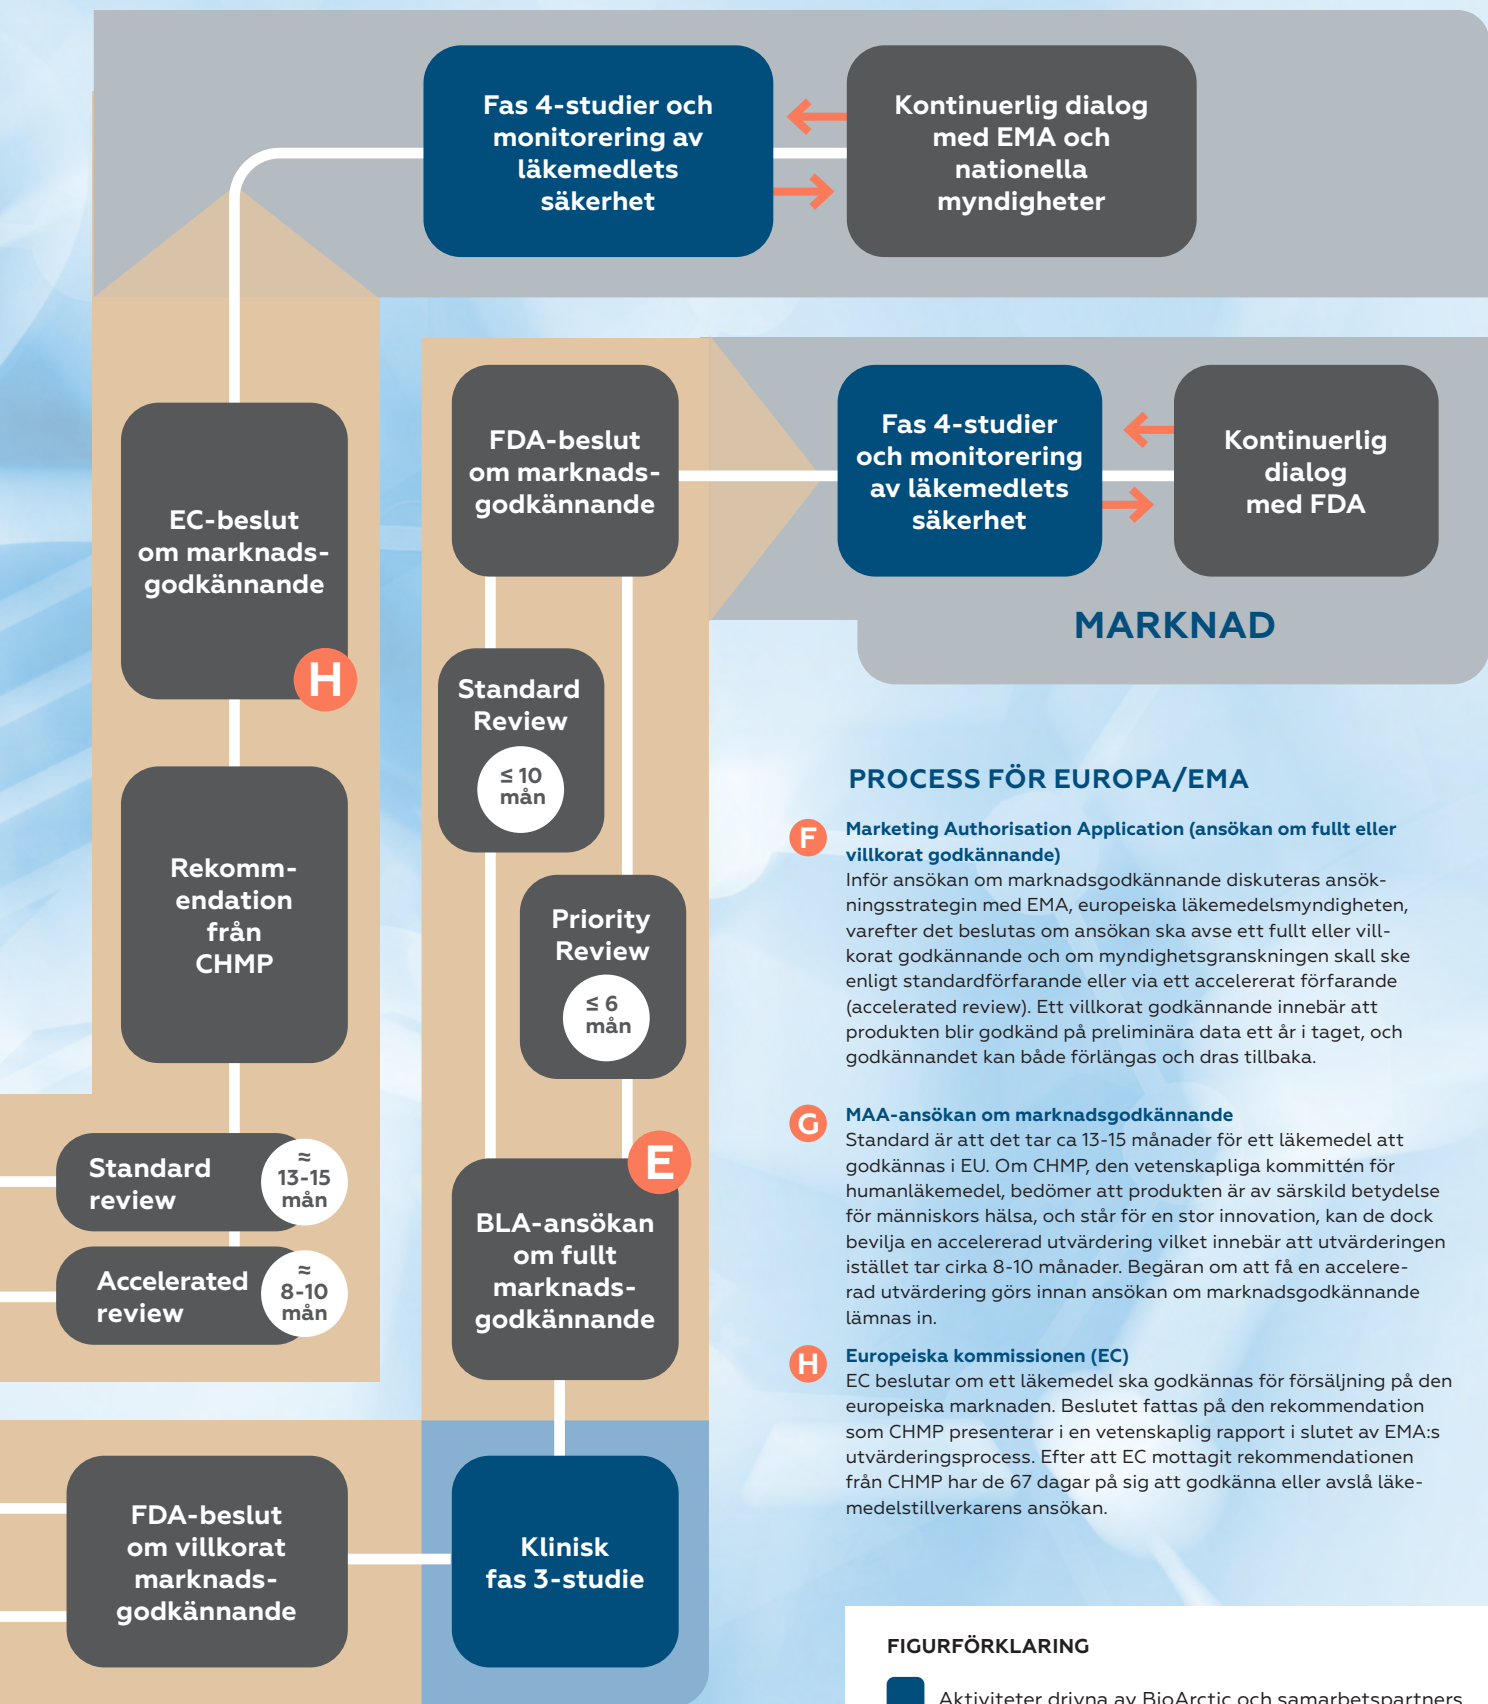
Fas 4-studier och monitorering av läkemedlets säkerhet

Kontinuerlig dialog med EMA och nationella myndigheter

EC-beslut om marknadsgodkännande

H

FDA-beslut om marknadsgodkännande

Fas 4-studier och monitorering av läkemedlets säkerhet

Kontinuerlig dialog med FDA

MARKNAD

Standard Review

≤ 10 mån

Rekommendation från CHMP

Priority Review

≤ 6 mån

PROCESS FÖR EUROPA/EMA

F Marketing Authorisation Application (ansökan om fullt eller villkorat godkännande)
Inför ansökan om marknadsgodkännande diskuteras ansökningsstrategin med EMA, europeiska läkemedelsmyndigheten, varefter det beslutas om ansökan ska avse ett fullt eller villkorat godkännande och om myndighetsgranskningen skall ske enligt standardförfarande eller via ett accelererat förfarande (accelerated review). Ett villkorat godkännande innebär att produkten blir godkänd på preliminära data ett år i taget, och godkännandet kan både förlängas och dras tillbaka.

Standard review

≈ 13-15 mån

E

BLA-ansökan om fullt marknadsgodkännande

G MAA-ansökan om marknadsgodkännande
Standard är att det tar ca 13-15 månader för ett läkemedel att godkännas i EU. Om CHMP, den vetenskapliga kommittén för humanläkemedel, bedömer att produkten är av särskild betydelse för människors hälsa, och står för en stor innovation, kan de dock bevilja en accelererad utvärdering vilket innebär att utvärderingen istället tar cirka 8-10 månader. Begäran om att få en accelererad utvärdering görs innan ansökan om marknadsgodkännande lämnas in.

Accelerated review

≈ 8-10 mån

H Europeiska kommissionen (EC)
EC beslutar om ett läkemedel ska godkännas för försäljning på den europeiska marknaden. Beslutet fattas på den rekommendation som CHMP presenterar i en vetenskaplig rapport i slutet av EMA:s utvärderingsprocess. Efter att EC mottagit rekommendationen från CHMP har de 67 dagar på sig att godkänna eller avslå läkemedelstillverkarens ansökan.

FDA-beslut om villkorat marknadsgodkännande

Klinisk fas 3-studie

FIGURFÖRKLARING

Aktiviteter drivna av BioArctic och samarbetspartners